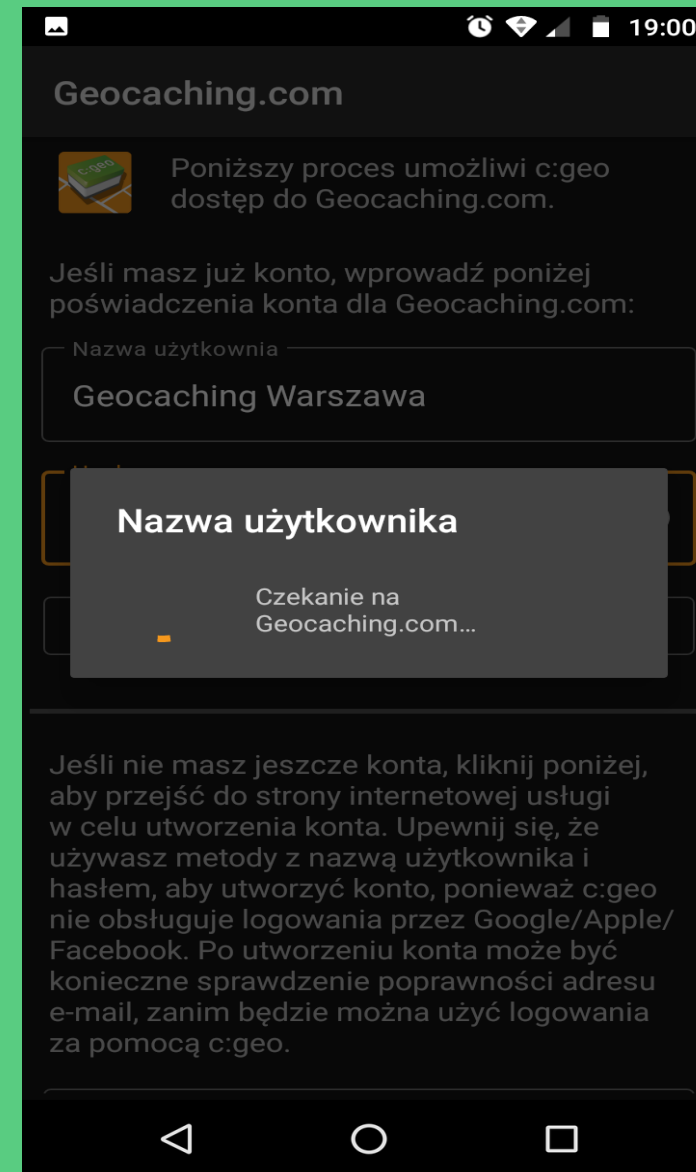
19:00

Geocaching.com

c:geo

Poniższy proces umożliwi c:geo dostęp do Geocaching.com.

Jeśli masz już konto, wprowadź poniżej poświadczenia konta dla Geocaching.com:

Nazwa użytkownia

Geocaching Warszawa

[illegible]

Nazwa użytkownika

Czekanie na Geocaching.com...

Jeśli nie masz jeszcze konta, kliknij poniżej, aby przejść do strony internetowej usługi w celu utworzenia konta. Upewnij się, że używasz metody z nazwą użytkownika i hasłem, aby utworzyć konto, ponieważ c:geo nie obsługuje logowania przez Google/Apple/ Facebook. Po utworzeniu konta może być konieczne sprawdzenie poprawności adresu e-mail, zanim będzie można użyć logowania za pomocą c:geo.